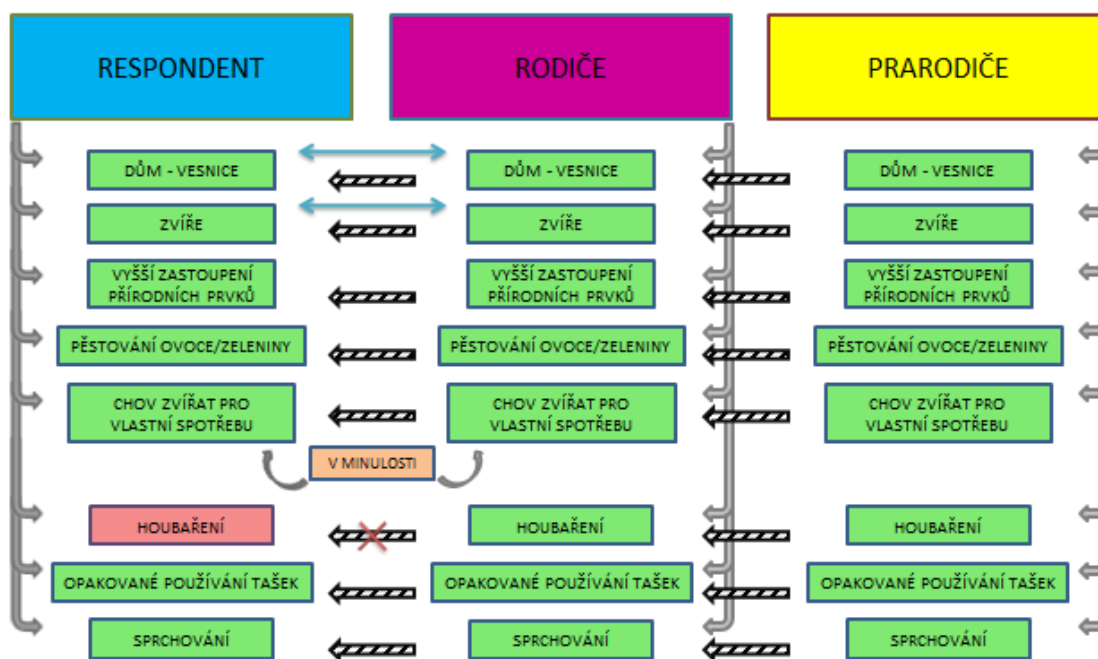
RESPONDENT

RODIČE

PRARODIČE

DŮM - VESNICE

DŮM - VESNICE

DŮM - VESNICE

ZVÍŘE

ZVÍŘE

ZVÍŘE

VYŠŠÍ ZASTOUPENÍ PŘÍRODNÍCH PRVKŮ

VYŠŠÍ ZASTOUPENÍ PŘÍRODNÍCH PRVKŮ

VYŠŠÍ ZASTOUPENÍ PŘÍRODNÍCH PRVKŮ

PĚSTOVÁNÍ OVOCE/ZELENINY

PĚSTOVÁNÍ OVOCE/ZELENINY

PĚSTOVÁNÍ OVOCE/ZELENINY

CHOV ZVÍŘAT PRO VLASTNÍ SPOTŘEBU

CHOV ZVÍŘAT PRO VLASTNÍ SPOTŘEBU

CHOV ZVÍŘAT PRO VLASTNÍ SPOTŘEBU

V MINULOSTI

HOUBAŘENÍ

HOUBAŘENÍ

HOUBAŘENÍ

OPAKOVANÉ POUŽÍVÁNÍ TAŠEK

OPAKOVANÉ POUŽÍVÁNÍ TAŠEK

OPAKOVANÉ POUŽÍVÁNÍ TAŠEK

SPRCHOVÁNÍ

SPRCHOVÁNÍ

SPRCHOVÁNÍ